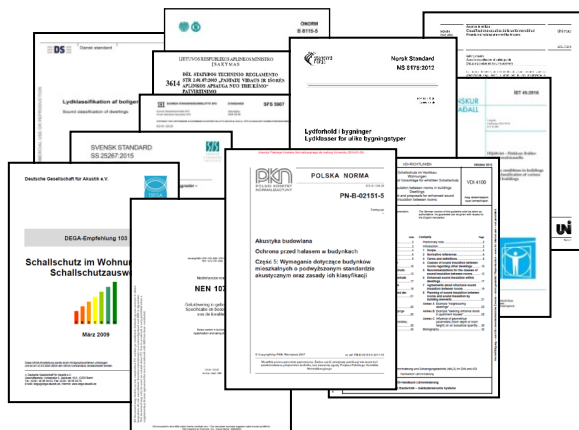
DS Dansk standard

Lydklassifikation af boliger

Sound classification of dwellings

LIETUVOS RESPUBLIKOS APLINKOS MINISTRO ĮSAKYMAS

3614 DĖL STATYBOS TECHNINIO REGLAMENTO STR 2.01.07:2003 „PASTATŲ VIDAUS IR IŠORĖS APLINKOS APSAUGA NUO TRIUKŠMO" PATVIRTINIMO

ÖNORM B 8115-5

SFS 5907

SVENSK STANDARD SS 25267:2015

Norsk Standard NS 8175:2012

Lydforhold i bygninger Lydklasser for ulike bygningstyper

IST 45:2016

Deutsche Gesellschaft für Akustik e.V.

DEGA-Empfehlung 103

Schallschutz im Wohnungsbau Schallschutzausweis

März 2009

NEN 1070

PKN POLSKI KOMITET NORMALIZACYJNY

POLSKA NORMA

PN-B-02151-5

Akustyka budowlana

Ochrona przed hałasem w budynkach

Część 5: Wymagania dotyczące budynków mieszkalnych o podwyższonym standardzie akustycznym oraz zasady ich klasyfikacji

© Copyright by PKN, Warszawa 2017

VDI 4100

UNI